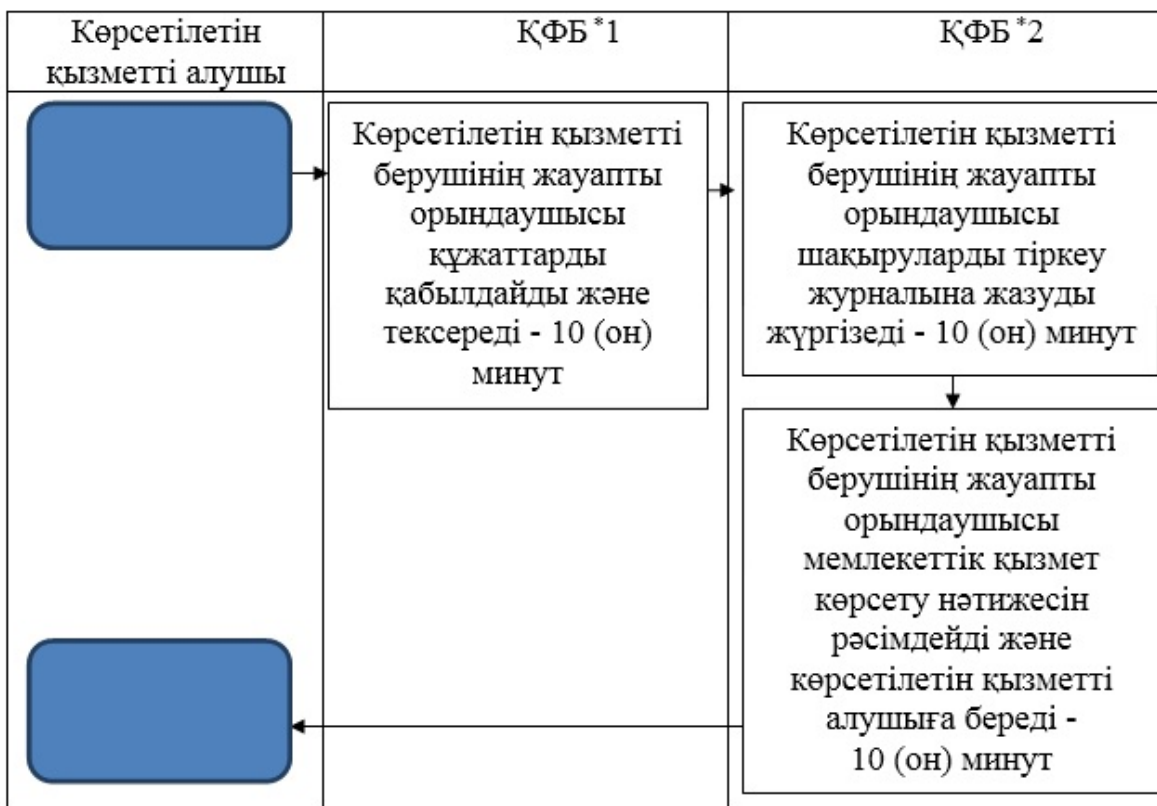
Көрсетілетін қызметті алушы

ҚФБ $^{*}$1

ҚФБ $^{*}$2

Көрсетілетін қызметті берушінің жауапты орындаушысы құжаттарды қабылдайды және тексереді - 10 (он) минут

Көрсетілетін қызметті берушінің жауапты орындаушысы шақыруларды тіркеу журналына жазуды жүргізеді - 10 (он) минут

Көрсетілетін қызметті берушінің жауапты орындаушысы мемлекеттік қызмет көрсету нәтижесін рәсімдейді және көрсетілетін қызметті алушыға береді - 10 (он) минут